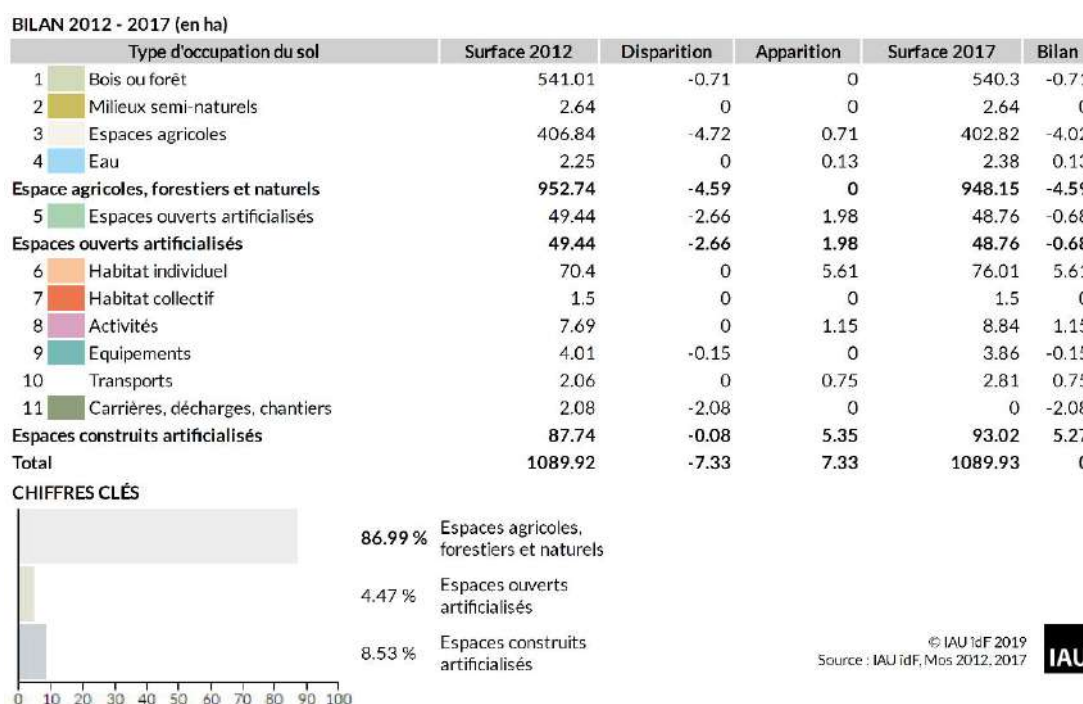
BILAN 2012 - 2017 (en ha)

| | Type d'occupation du sol | Surface 2012 | Disparition | Apparition | Surface 2017 | Bilan |
|---|---|---|---|---|---|---|
| 1 | Bois ou forêt | 541.01 | -0.71 | 0 | 540.3 | -0.7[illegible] |
| 2 | Milieux semi-naturels | 2.64 | 0 | 0 | 2.64 | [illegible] |
| 3 | Espaces agricoles | 406.84 | -4.72 | 0.71 | 402.82 | -4.0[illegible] |
| 4 | Eau | 2.25 | 0 | 0.13 | 2.38 | 0.1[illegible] |
| Espace agricoles, forestiers et naturels | | 952.74 | -4.59 | 0 | 948.15 | -4.5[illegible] |
| 5 | Espaces ouverts artificialisés | 49.44 | -2.66 | 1.98 | 48.76 | -0.6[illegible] |
| Espaces ouverts artificialisés | | 49.44 | -2.66 | 1.98 | 48.76 | -0.6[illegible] |
| 6 | Habitat individuel | 70.4 | 0 | 5.61 | 76.01 | 5.6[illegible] |
| 7 | Habitat collectif | 1.5 | 0 | 0 | 1.5 | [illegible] |
| 8 | Activités | 7.69 | 0 | 1.15 | 8.84 | 1.1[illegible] |
| 9 | Equipements | 4.01 | -0.15 | 0 | 3.86 | -0.1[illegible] |
| 10 | Transports | 2.06 | 0 | 0.75 | 2.81 | 0.7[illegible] |
| 11 | Carrières, décharges, chantiers | 2.08 | -2.08 | 0 | 0 | -2.0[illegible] |
| Espaces construits artificialisés | | 87.74 | -0.08 | 5.35 | 93.02 | 5.2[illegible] |
| Total | | 1089.92 | -7.33 | 7.33 | 1089.93 | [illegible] |

CHIFFRES CLÉS

86.99 % Espaces agricoles, forestiers et naturels

4.47 % Espaces ouverts artificialisés

8.53 % Espaces construits artificialisés

0 10 20 30 40 50 60 70 80 90 100

© IAU îdF 2019
Source : IAU îdF, Mos 2012, 2017

IAU